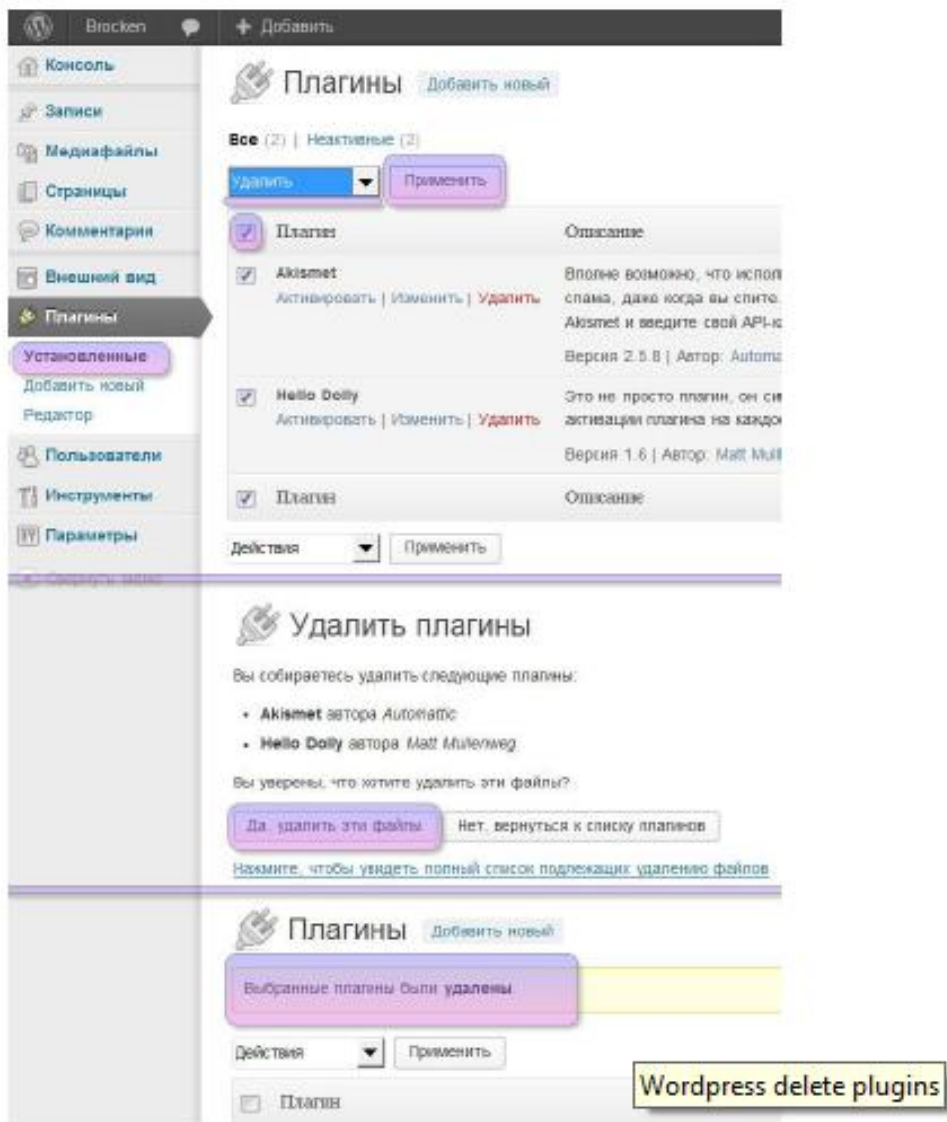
Brocken + Добавить

Консоль
Записи
Медиафайлы
Страницы
Комментарии
Внешний вид
Плагины
Установленные
Добавить новый
Редактор
Пользователи
Инструменты
Параметры
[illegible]

Плагины Добавить новый

Все (2) | Неактивные (2)

Удалить Применить

| Плагин | Описание |
|---|---|
| Akismet Активировать \| Изменить \| Удалить | Вполне возможно, что испол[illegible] спама, даже когда вы спите. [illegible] Akismet и введите свой API-к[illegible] Версия 2.5.8 \| Автор: Automa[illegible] |
| Hello Dolly Активировать \| Изменить \| Удалить | Это не просто плагин, он си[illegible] активации плагина на каждо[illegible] Версия 1.6 \| Автор: Matt Mull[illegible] |
| Плагин | Описание |

Действия Применить

Удалить плагины

Вы собираетесь удалить следующие плагины:

- Akismet автора Automattic
- Hello Dolly автора Matt Mullenweg

Вы уверены, что хотите удалить эти файлы?

Да, удалить эти файлы Нет, вернуться к списку плагинов

Нажмите, чтобы увидеть полный список подлежащих удалению файлов

Плагины Добавить новый

Выбранные плагины были удалены.

Действия Применить

Плагин

Wordpress delete plugins